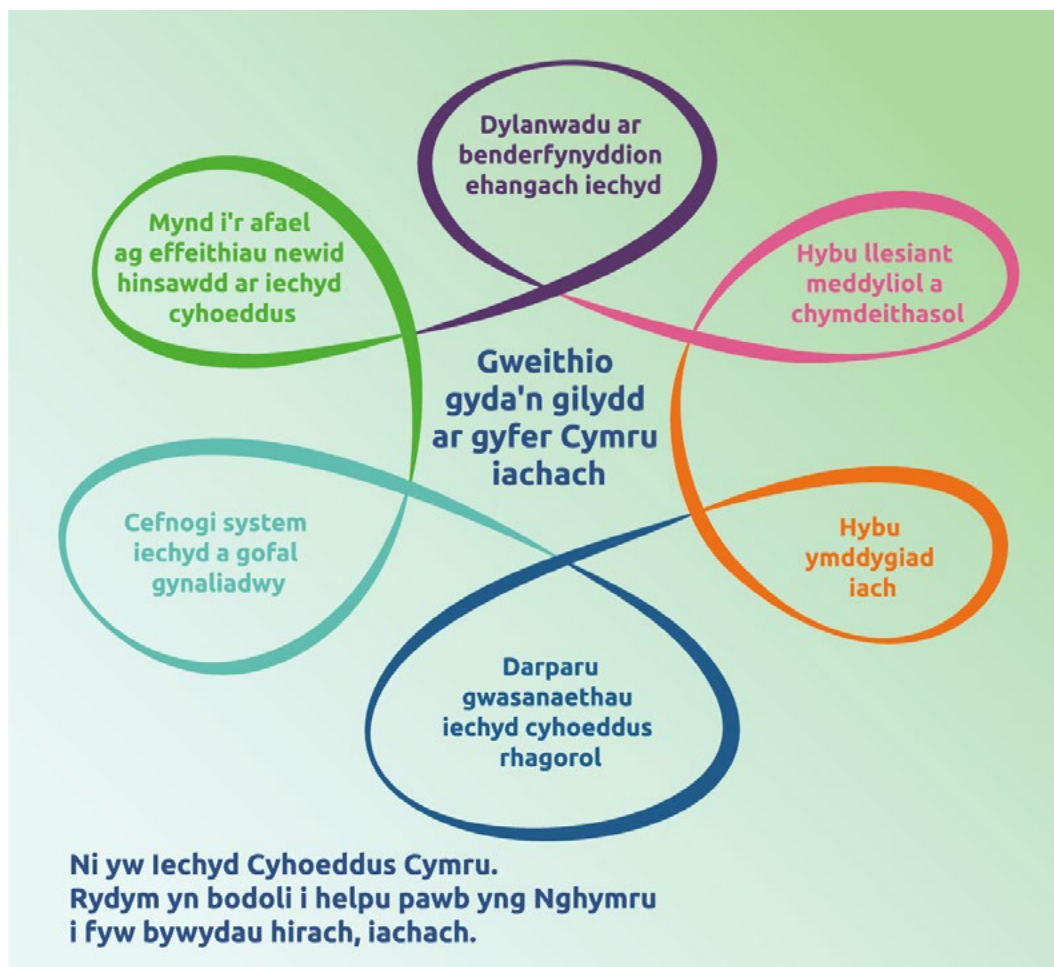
Dylanwadu ar benderfynyddion ehangach iechyd

Mynd i'r afael ag effeithiau newid hinsawdd ar iechyd cyhoeddus

Hybu llesiant meddyliol a chymdeithasol

Gweithio gyda'n gilydd ar gyfer Cymru iachach

Cefnogi system iechyd a gofal gynaliadwy

Hybu ymddygiad iach

Darparu gwasanaethau iechyd cyhoeddus rhagorol

Ni yw Iechyd Cyhoeddus Cymru.
Rydym yn bodoli i helpu pawb yng Nghymru i fyw bywydau hirach, iachach.